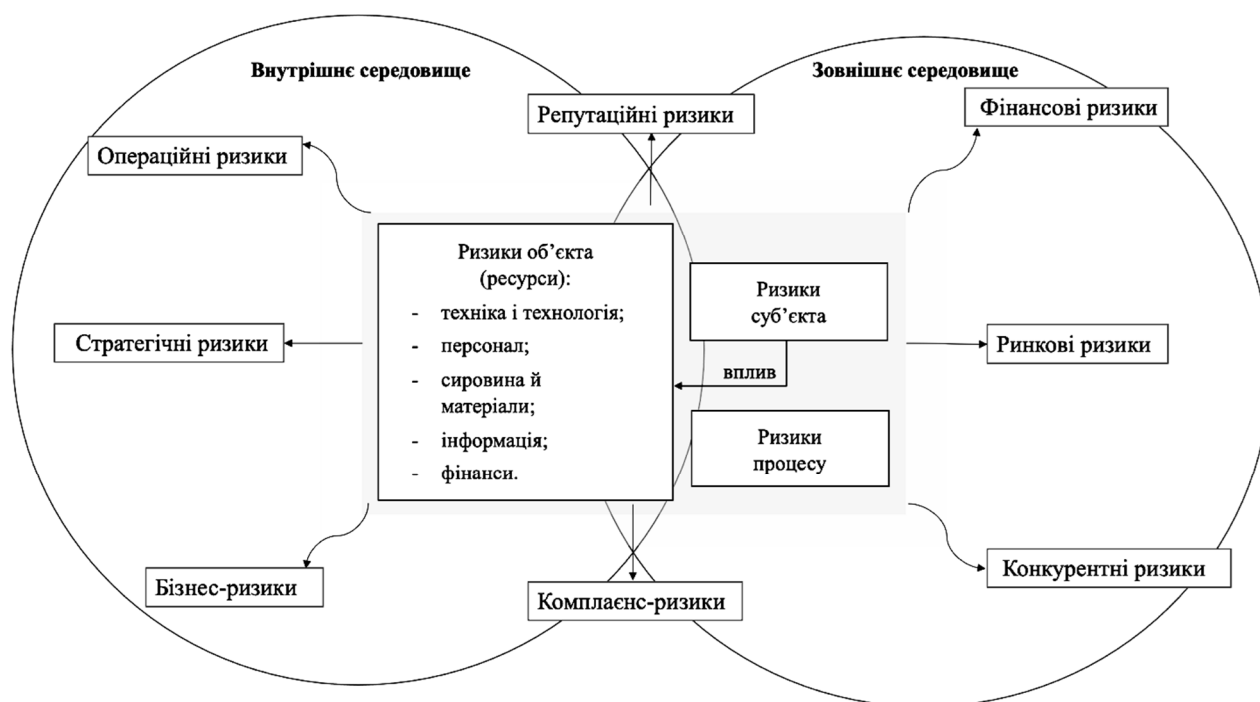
Внутрішнє середовище

Зовнішнє середовище

Репутаційні ризики

Фінансові ризики

Операційні ризики

Ризики об'єкта (ресурси):
- техніка і технологія;
- персонал;
- сировина й матеріали;
- інформація;
- фінанси.

Ризики суб'єкта

вплив

Ризики процесу

Стратегічні ризики

Ринкові ризики

Бізнес-ризики

Комплаєнс-ризики

Конкурентні ризики